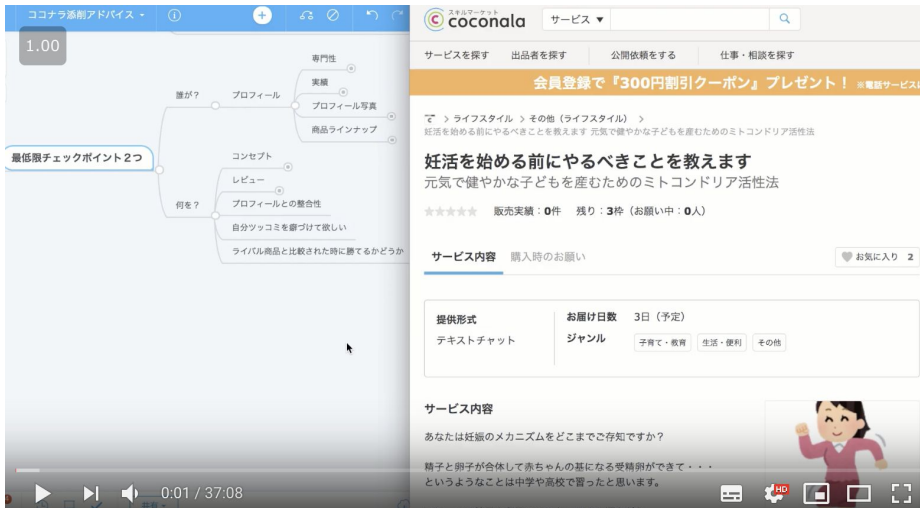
ココナラ添削アドバイス

1.00

最低限チェックポイント２つ

誰が？
プロフィール
専門性
実績
プロフィール写真
商品ラインナップ

何を？
コンセプト
レビュー
プロフィールとの整合性
自分ツッコミを癖づけて欲しい
ライバル商品と比較された時に勝てるかどうか

スキルマーケット coconala
サービス ▼

サービスを探す　出品者を探す　公開依頼をする　仕事・相談を探す

会員登録で『300円割引クーポン』プレゼント！ ※電話サービス

> ライフスタイル > その他（ライフスタイル） >
妊活を始める前にやるべきことを教えます 元気で健やかな子どもを産むためのミトコンドリア活性法

妊活を始める前にやるべきことを教えます
元気で健やかな子どもを産むためのミトコンドリア活性法

販売実績：0件　残り：3枠（お願い中：0人）

サービス内容　購入時のお願い

お気に入り 2

提供形式
テキストチャット
お届け日数　3日（予定）
ジャンル　子育て・教育　生活・便利　その他

サービス内容

あなたは妊娠のメカニズムをどこまでご存知ですか？

精子と卵子が合体して赤ちゃんの基になる受精卵ができて・・・
というようなことは中学や高校で習ったと思います。

0:01 / 37:08

HD